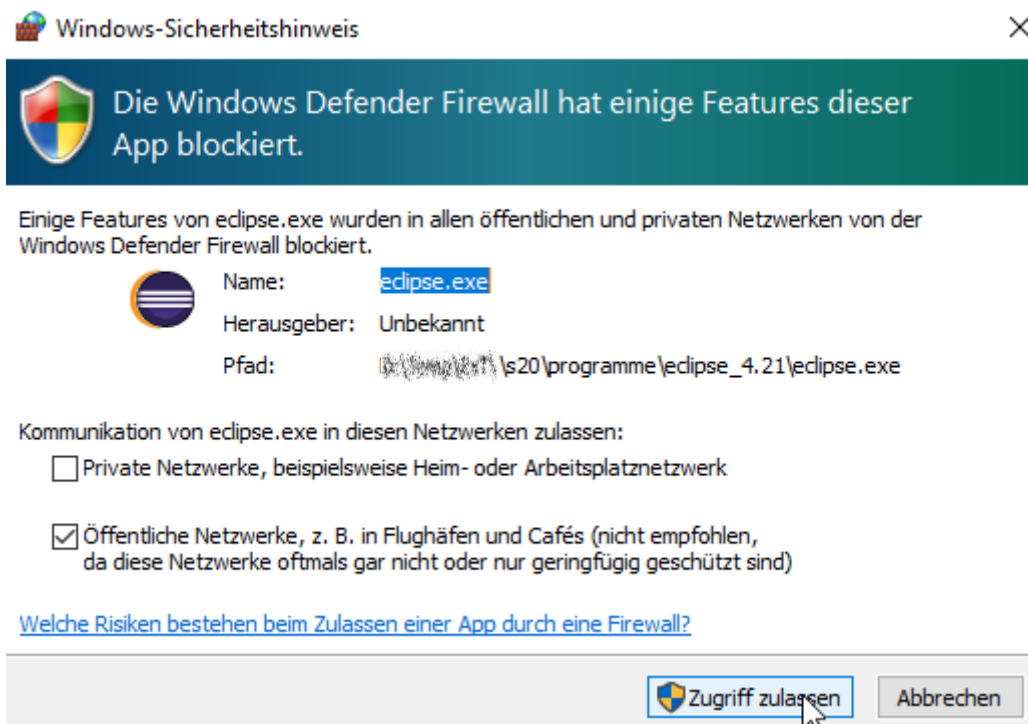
Windows-Sicherheitshinweis

×

Die Windows Defender Firewall hat einige Features dieser App blockiert.

Einige Features von eclipse.exe wurden in allen öffentlichen und privaten Netzwerken von der Windows Defender Firewall blockiert.

Name: eclipse.exe

Herausgeber: Unbekannt

Pfad: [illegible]\s20\programme\eclipse_4.21\eclipse.exe

Kommunikation von eclipse.exe in diesen Netzwerken zulassen:

Private Netzwerke, beispielsweise Heim- oder Arbeitsplatznetzwerk

Öffentliche Netzwerke, z. B. in Flughäfen und Cafés (nicht empfohlen, da diese Netzwerke oftmals gar nicht oder nur geringfügig geschützt sind)

Welche Risiken bestehen beim Zulassen einer App durch eine Firewall?

Zugriff zulassen

Abbrechen